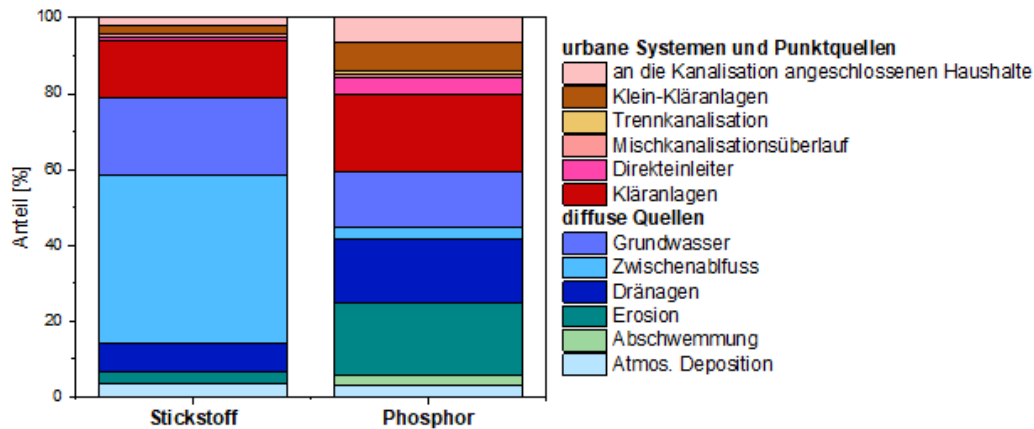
Anteil [%]

100
80
60
40
20
0

Stickstoff
Phosphor

urbane Systemen und Punktquellen
an die Kanalisation angeschlossenen Haushalte
Klein-Kläranlagen
Trennkanalisation
Mischkanalisationsüberlauf
Direkteinleiter
Kläranlagen
diffuse Quellen
Grundwasser
Zwischenablfuss
Dränagen
Erosion
Abschwemmung
Atmos. Deposition